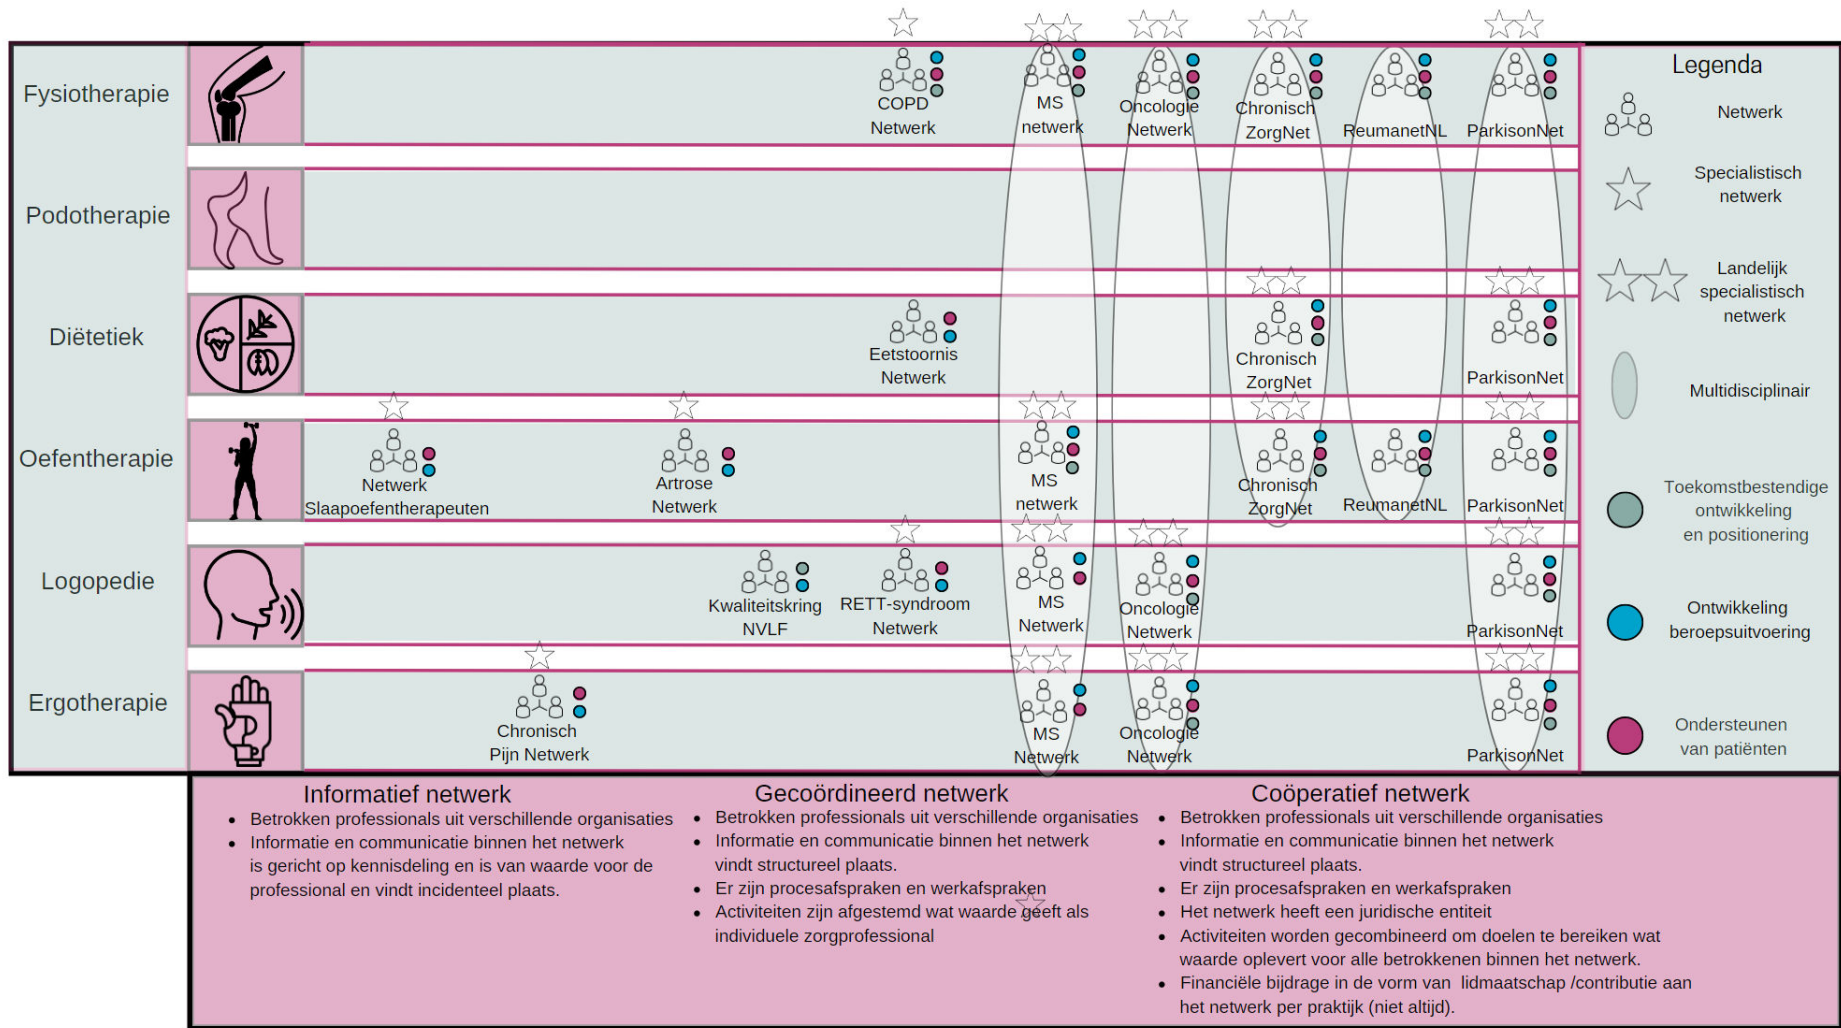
Fysiotherapie

COPD Netwerk

MS netwerk

Oncologie Netwerk

Chronisch ZorgNet

ReumanetNL

ParkisonNet

Podotherapie

Diëtetiek

Eetstoornis Netwerk

Chronisch ZorgNet

ParkisonNet

Oefentherapie

Netwerk Slaapoefentherapeuten

Artrose Netwerk

MS netwerk

Chronisch ZorgNet

ReumanetNL

ParkisonNet

Logopedie

Kwaliteitskring NVLF

RETT-syndroom Netwerk

MS Netwerk

Oncologie Netwerk

ParkisonNet

Ergotherapie

Chronisch Pijn Netwerk

MS Netwerk

Oncologie Netwerk

ParkisonNet

Legenda

Netwerk

Specialistisch netwerk

Landelijk specialistisch netwerk

Multidisciplinair

Toekomstbestendige ontwikkeling en positionering

Ontwikkeling beroepsuitvoering

Ondersteunen van patiënten

Informatief netwerk
• Betrokken professionals uit verschillende organisaties
• Informatie en communicatie binnen het netwerk is gericht op kennisdeling en is van waarde voor de professional en vindt incidenteel plaats.

Gecoördineerd netwerk
• Betrokken professionals uit verschillende organisaties
• Informatie en communicatie binnen het netwerk vindt structureel plaats.
• Er zijn procesafspraken en werkafspraken
• Activiteiten zijn afgestemd wat waarde geeft als individuele zorgprofessional

Coöperatief netwerk
• Betrokken professionals uit verschillende organisaties
• Informatie en communicatie binnen het netwerk vindt structureel plaats.
• Er zijn procesafspraken en werkafspraken
• Het netwerk heeft een juridische entiteit
• Activiteiten worden gecombineerd om doelen te bereiken wat waarde oplevert voor alle betrokkenen binnen het netwerk.
• Financiële bijdrage in de vorm van lidmaatschap /contributie aan het netwerk per praktijk (niet altijd).